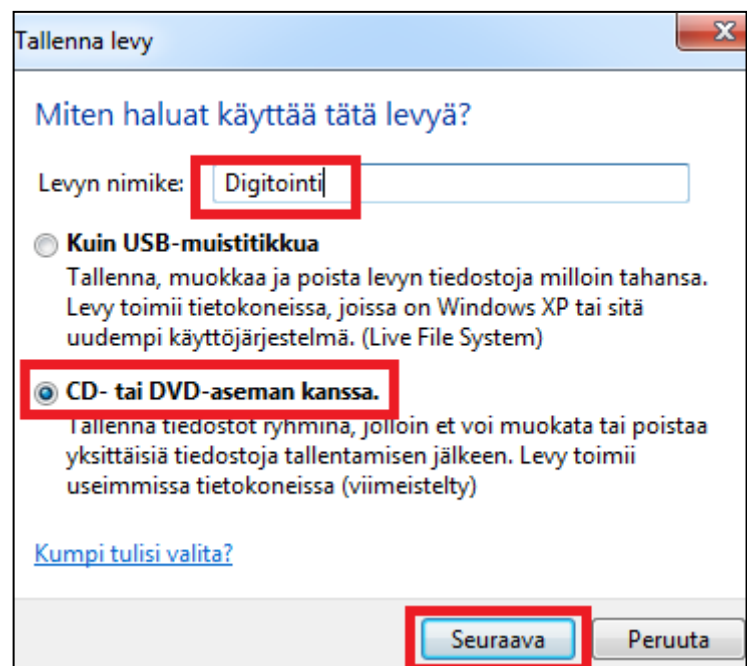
Tallenna levy

Miten haluat käyttää tätä levyä?

Levyn nimike: Digitointi

Kuin USB-muistitikkua

Tallenna, muokkaa ja poista levyn tiedostoja milloin tahansa. Levy toimii tietokoneissa, joissa on Windows XP tai sitä uudempi käyttöjärjestelmä. (Live File System)

CD- tai DVD-aseman kanssa.

Tallenna tiedostot ryhminä, jolloin et voi muokata tai poistaa yksittäisiä tiedostoja tallentamisen jälkeen. Levy toimii useimmissa tietokoneissa (viimeistelty)

Kumpi tulisi valita?

Seuraava Peruuta